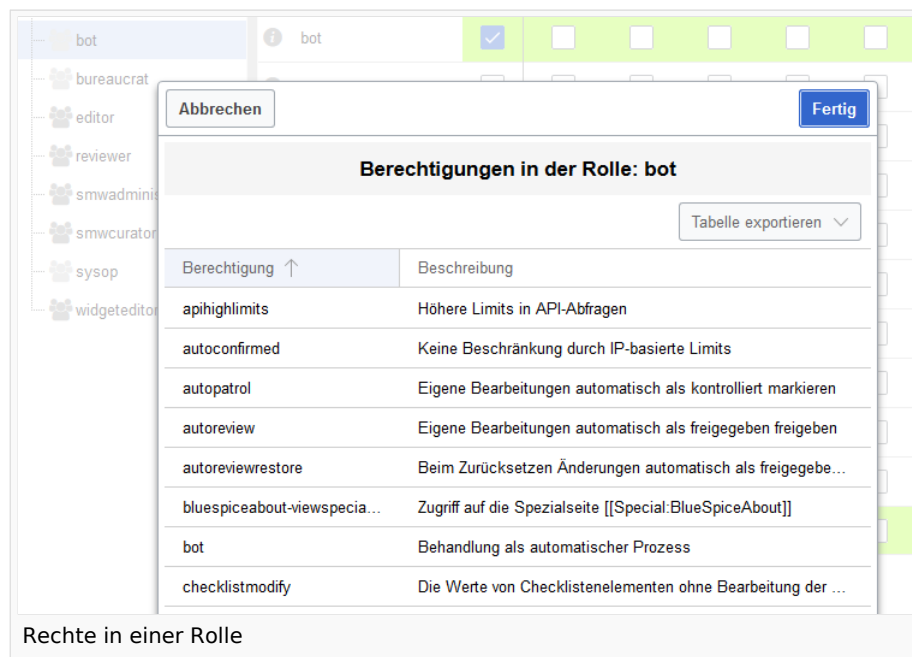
bot
bureaucrat
editor
reviewer
smwadminis
smwcurator
sysop
widgeteditor

bot

Abbrechen

Fertig

Berechtigungen in der Rolle: bot

Tabelle exportieren

| Berechtigung ↑ | Beschreibung |
|---|---|
| apihighlimits | Höhere Limits in API-Abfragen |
| autoconfirmed | Keine Beschränkung durch IP-basierte Limits |
| autopatrol | Eigene Bearbeitungen automatisch als kontrolliert markieren |
| autoreview | Eigene Bearbeitungen automatisch als freigegeben freigeben |
| autoreviewrestore | Beim Zurücksetzen Änderungen automatisch als freigegebe... |
| bluespiceabout-viewspecia... | Zugriff auf die Spezialseite [[Special:BlueSpiceAbout]] |
| bot | Behandlung als automatischer Prozess |
| checklistmodify | Die Werte von Checklistenelementen ohne Bearbeitung der ... |

Rechte in einer Rolle